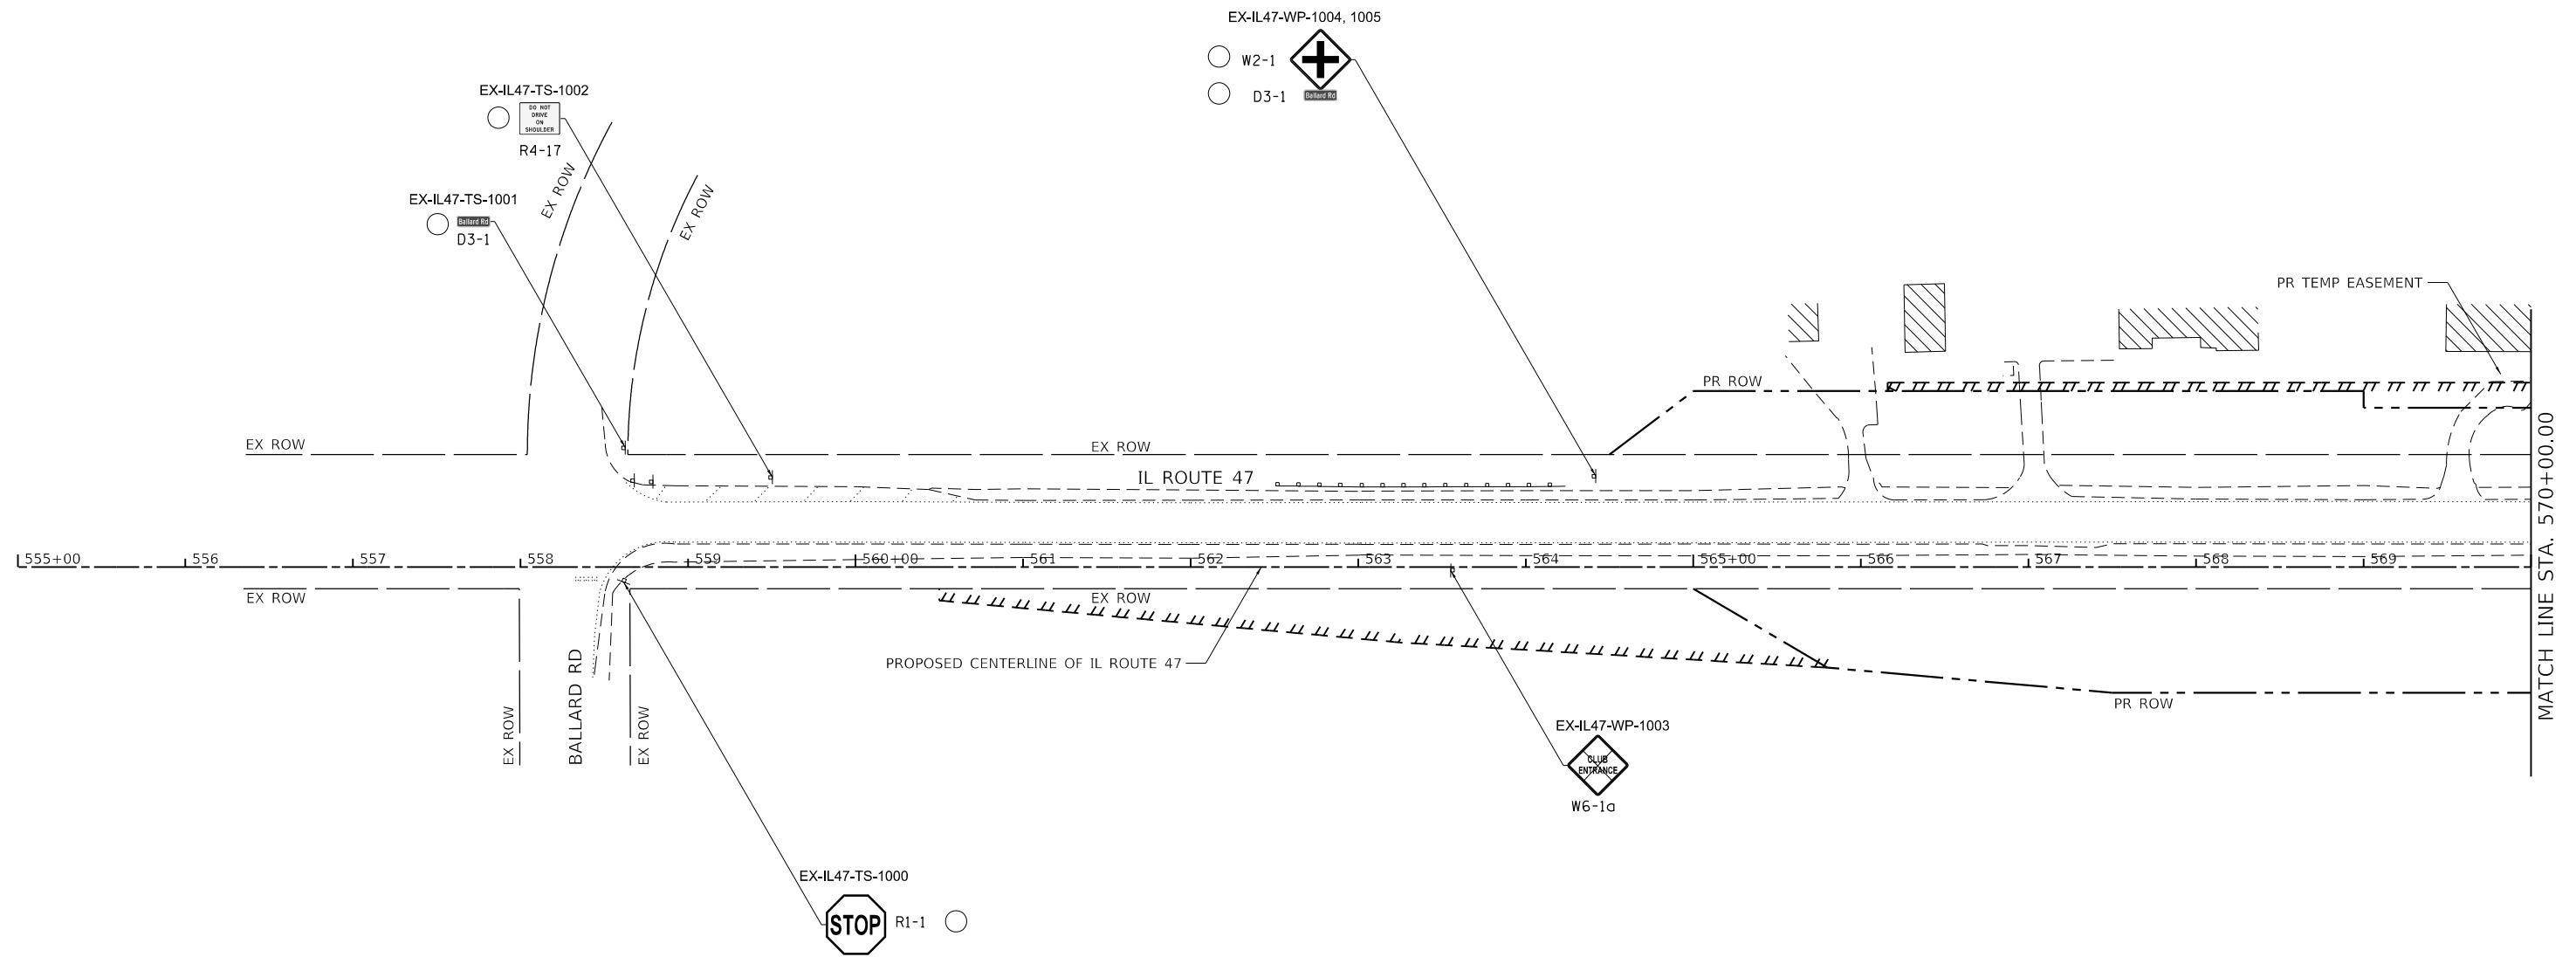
EX-IL47-WP-1004, 1005

W2-1

D3-1

Ballard Rd

EX-IL47-TS-1002

DO NOT DRIVE ON SHOULDER

R4-17

EX-IL47-TS-1001

Ballard Rd

D3-1

EX ROW

EX ROW

PR TEMP EASEMENT

PR ROW

EX ROW

EX ROW

IL ROUTE 47

555+00 556 557 558 559 560+00 561 562 563 564 565+00 566 567 568 569

EX ROW

EX ROW

PROPOSED CENTERLINE OF IL ROUTE 47

PR ROW

MATCH LINE STA. 570+00.00

EX ROW

BALLARD RD

EX ROW

EX-IL47-WP-1003

CLUB ENTRANCE

W6-1a

EX-IL47-TS-1000

STOP

R1-1